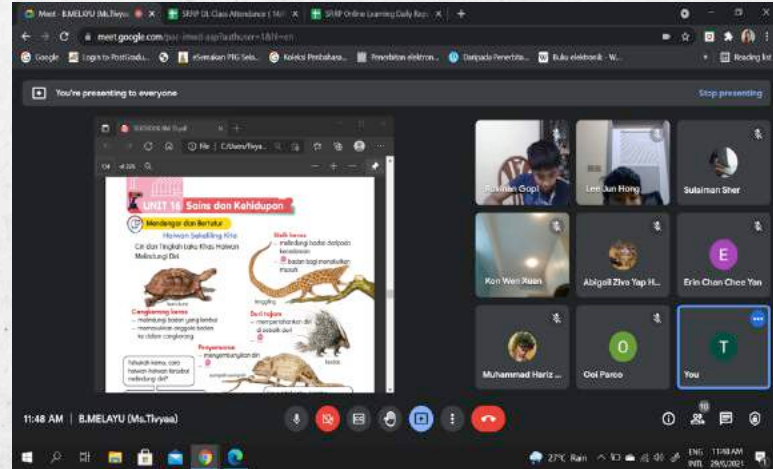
Meet - B.MELAYU (Ms.Tivyaa) × SRAP OL Class Attendance | 14/ × SRAP Online Learning Daily Repo × +

meet.google.com/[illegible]

Google Login to PostGradu... eSemakan PPG Sela... Koleksi Pembabara... Penerbitan elektron... Daripada Penerbita... Buku elektronik - W... Reading list

You're presenting to everyone

Stop presenting

File | C:/Users/Tivya...

UNIT 16 Sains dan Kehidupan

Mendengar dan Bertutur

Haiwan Sekeliling Kita

Cir dan Tingkah laku Khas Haiwan Melindungi Diri

Kulit keras
melindungi badan daripada kecederaan
badan bagi menakutkan musuh

Cangkerang keras
melindungi badan yang lembut
memasukkan anggota badan ke dalam cangkerang

Duri tajam
mempertahankan diri di sebalik duri

Penyamaran
menyembunyikan diri

Tahukah kamu, cara haiwan haiwan tersebut melindungi diri?

Sivinan Gopi
Lee Jun Hong
Sulaiman Sher
Kon Wen Xuan
Abigail Ziva Yap H...
E
Erin Chan Chee Yan
Muhammad Hariz ...
O
Ooi Parco
T
You

11:48 AM | B.MELAYU (Ms.Tivyaa)

10

27°C Rain ENG INTL 11:48 AM 29/5/2021